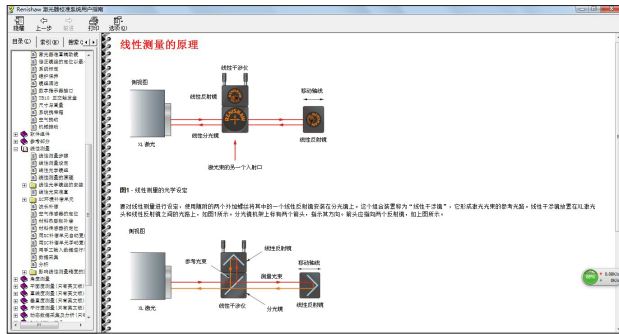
Renishaw 激光器校准系统用户指南

隐藏 上一步 前进 打印 选项(O)

目录(C) 索引(N) 搜索(S)

线性测量的原理

侧视图

线性干涉仪

线性反射镜

移动轴线

分光镜

XL 激光

线性反射镜

激光束的另一个入射口

图1 - 线性测量的光学设定

要进行线性测量进行设定，使用随附的两个外加螺丝将其中的一个线性反射镜安装在分光镜上。这个组合装置称为“线性干涉镜”，它的该激光光束的参考光路。线性干涉镜放置在XL激光头和线性反射镜之间的光路上。如图1所示。分光镜机架上有两两个箭头，指示其方向。箭头应指向两个反射镜，如上图所示。

侧视图

线性反射镜

参考光束

测量光束

移动轴线

线性干涉仪

分光镜

线性反射镜

XL 激光